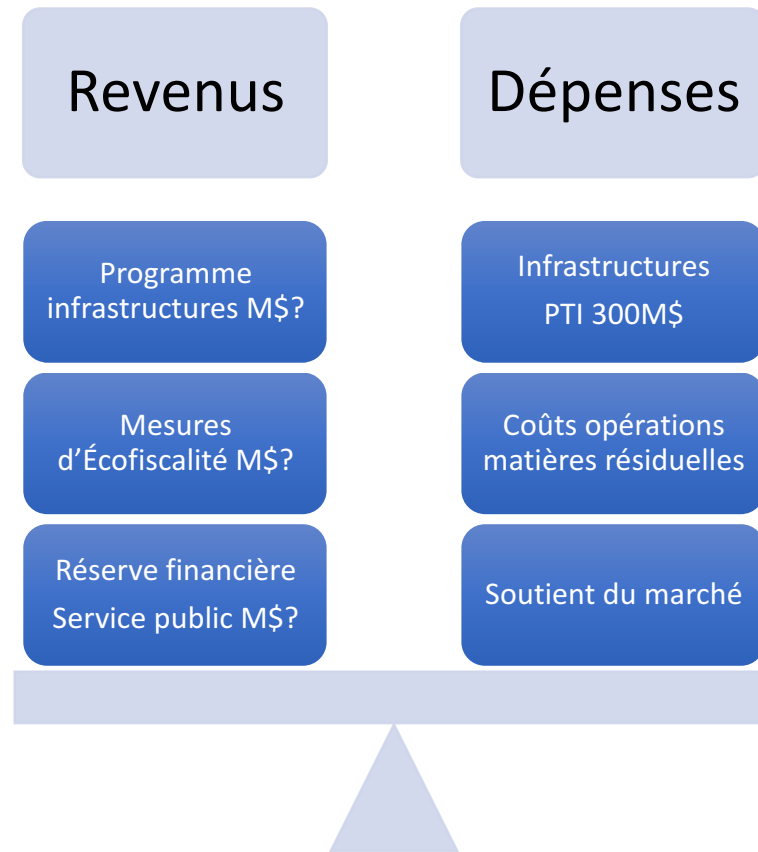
Revenus

Programme infrastructures M$?

Mesures d'Écofiscalité M$?

Réserve financière

Service public M$?

Dépenses

Infrastructures

PTI 300M$

Coûts opérations matières résiduelles

Soutient du marché